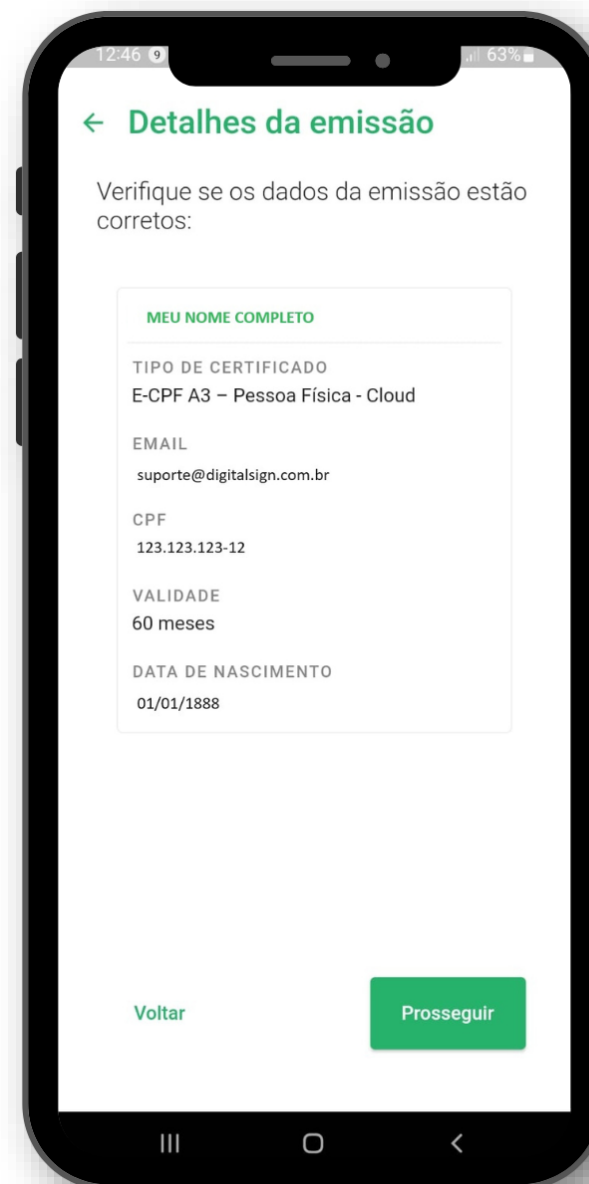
12:46 9 63%

← Detalhes da emissão

Verifique se os dados da emissão estão corretos:

MEU NOME COMPLETO

TIPO DE CERTIFICADO
E-CPF A3 – Pessoa Física - Cloud

EMAIL
suporte@digitalsign.com.br

CPF
123.123.123-12

VALIDADE
60 meses

DATA DE NASCIMENTO
01/01/1888

Voltar

Prosseguir